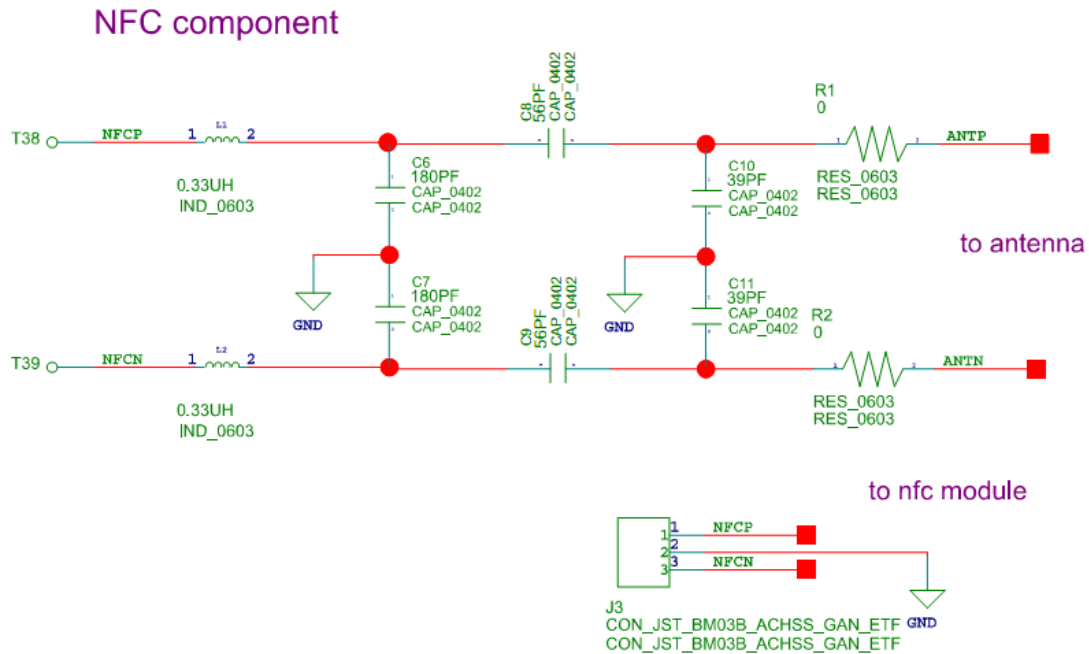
NFC component

T38 NFCP 1 L1 2
0.33UH
IND_0603

C8
56PF
CAP_0402
CAP_0402

R1
0

ANTP

C6
180PF
CAP_0402
CAP_0402

C10
39PF
CAP_0402
CAP_0402

RES_0603
RES_0603

to antenna

GND

C7
180PF
CAP_0402
CAP_0402

GND

C11
39PF
CAP_0402
CAP_0402

R2
0

C9
56PF
CAP_0402
CAP_0402

T39 NFCN 1 L2 2
0.33UH
IND_0603

ANTN

RES_0603
RES_0603

to nfc module

1 1 NFCP
2 2
3 3 NFCN

J3
CON_JST_BM03B_ACHSS_GAN_ETF
CON_JST_BM03B_ACHSS_GAN_ETF

GND